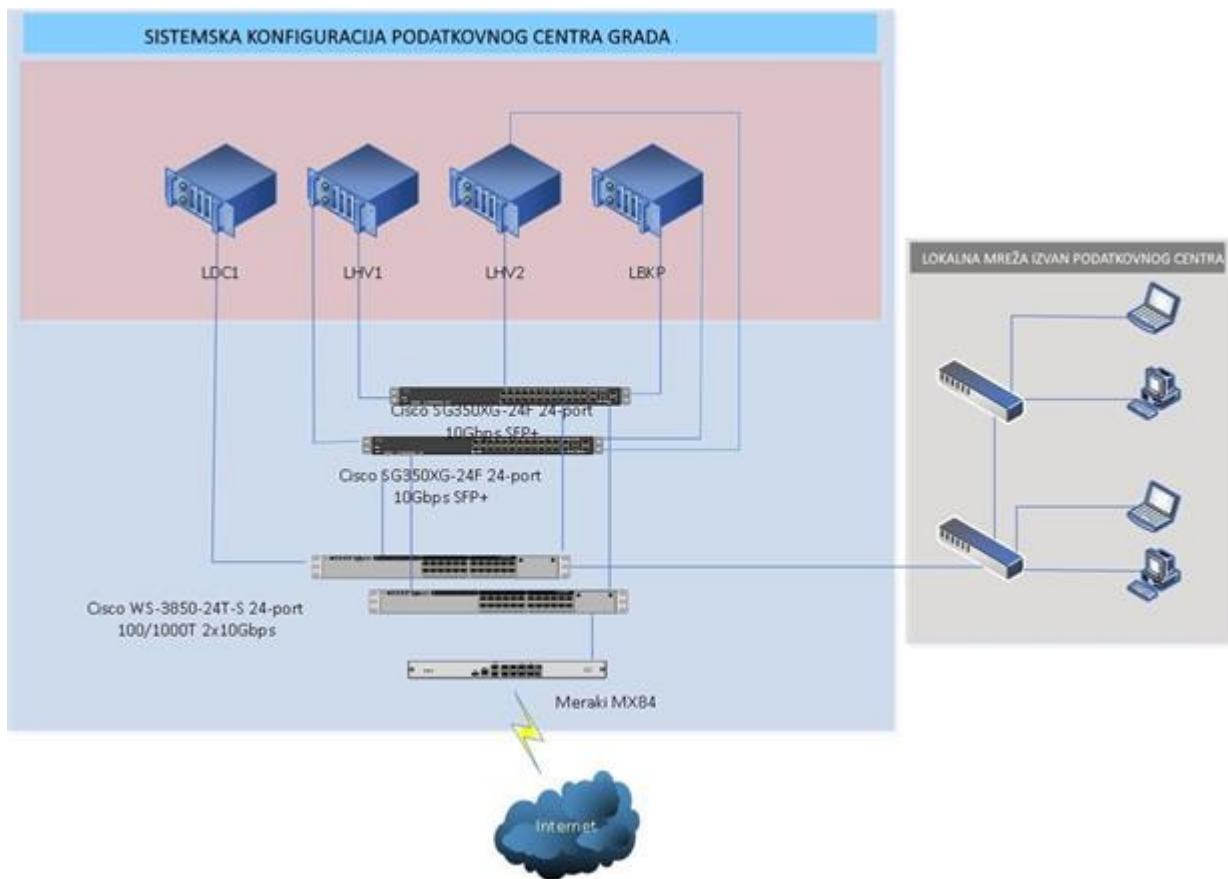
SISTEMSKA KONFIGURACIJA PODATKOVNOG CENTRA GRADA

LDC1

LHV1

LHV2

LBKP

LOKALNA MREŽA IZVAN PODATKOVNOG CENTRA

Cisco SG350XG-24F 24-port 10Gbps SFP+

Cisco SG350XG-24F 24-port 10Gbps SFP+

Cisco WS-3850-24T-S 24-port 100/1000T 2x10Gbps

Meraki MX84

Internet